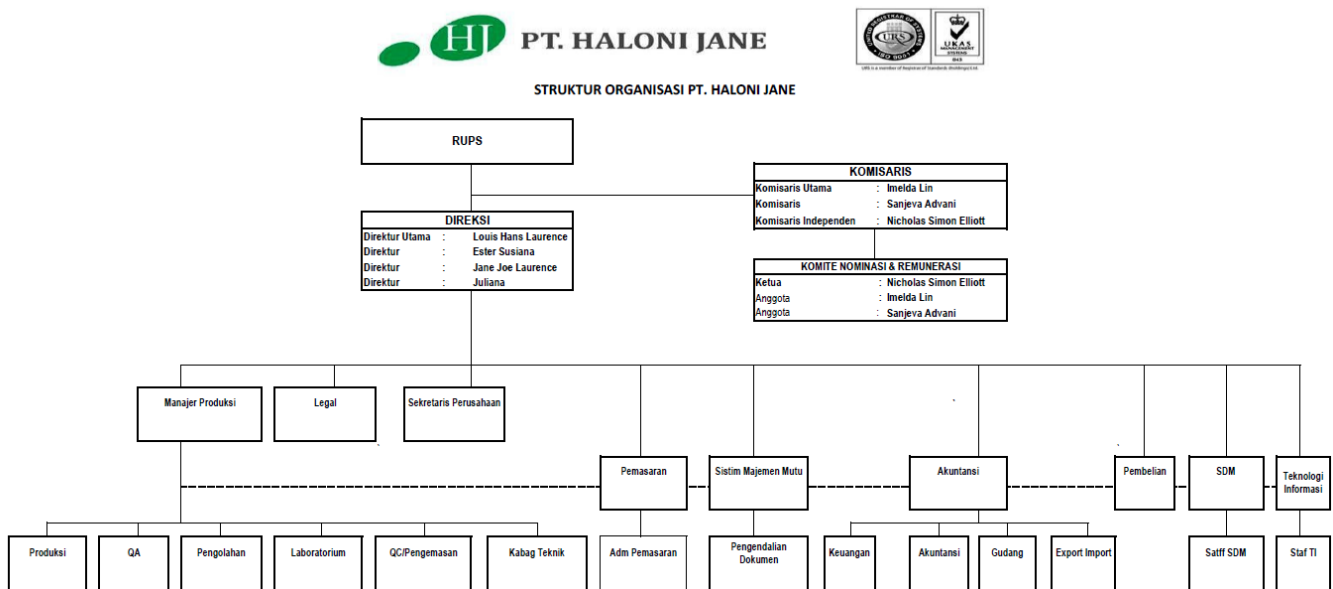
HJ PT. HALONI JANE

URS ISO 9001 UKAS MANAGEMENT SYSTEMS

STRUKTUR ORGANISASI PT. HALONI JANE

RUPS

KOMISARIS
Komisaris Utama : Imelda Lin
Komisaris : Sanjeva Advani
Komisaris Independen : Nicholas Simon Elliott

DIREKSI
Direktur Utama : Louis Hans Laurence
Direktur : Ester Susiana
Direktur : Jane Joe Laurence
Direktur : Juliana

KOMITE NOMINASI & REMUNERASI
Ketua : Nicholas Simon Elliott
Anggota : Imelda Lin
Anggota : Sanjeva Advani

Manajer Produksi

Legal

Sekretaris Perusahaan

Pemasaran

Sistim Majemen Mutu

Akuntansi

Pembelian

SDM

Teknologi Informasi

Produksi

QA

Pengolahan

Laboratorium

QC/Pengemasan

Kabag Teknik

Adm Pemasaran

Pengendalian Dokumen

Keuangan

Akuntansi

Gudang

Export Import

Satff SDM

Staf TI